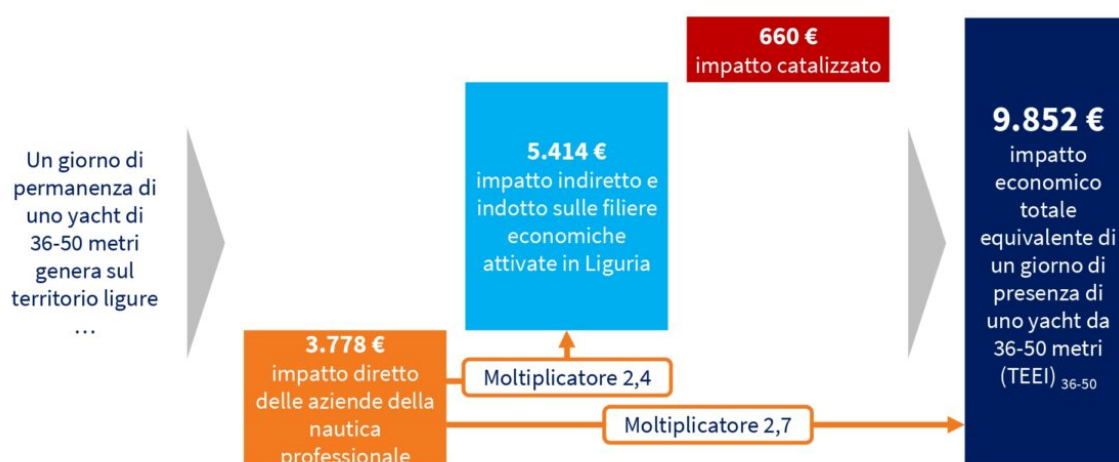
Un giorno di permanenza di uno yacht di 36-50 metri genera sul territorio ligure …

3.778 €
impatto diretto delle aziende della nautica professionale

Moltiplicatore 2,4

Moltiplicatore 2,7

5.414 €
impatto indiretto e indotto sulle filiere economiche attivate in Liguria

660 €
impatto catalizzato

9.852 €
impatto economico totale equivalente di un giorno di presenza di uno yacht da 36-50 metri (TEEI) $_{36\text{-}50}$